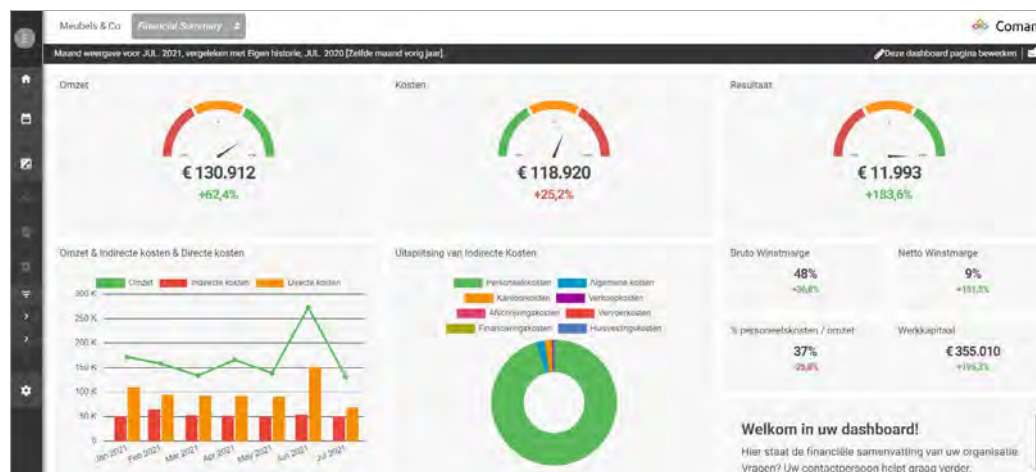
Meubels & Co Financial Summary

Coman

Maand weergave voor JUL. 2021, vergeleken met Eigen historie, JUL. 2020 [Zelfde maand vorig jaar].

Deze dashboard pagina bewerken

Omzet

€ 130.912
+62,4%

Kosten

€ 118.920
+25,2%

Resultaat

€ 11.993
+183,6%

Omzet & Indirecte kosten & Directe kosten

Omzet Indirecte kosten Directe kosten

300 K
250 K
200 K
150 K
100 K
50 K
0

Jan 2021 Feb 2021 Mar 2021 Apr 2021 May 2021 Jun 2021 Jul 2021

Uitsplitsing van Indirecte Kosten

Personeelskosten Algemene kosten
Kantoorkosten Verkoopkosten
Afschrijvingskosten Vervoerkosten
Financieringskosten Huisvestingskosten

Bruto Winstmarge
48%
+36,8%

Netto Winstmarge
9%
+151,5%

% personeelskosten / omzet
37%
-25,8%

Werkkapitaal
€ 355.010
+195,3%

Welkom in uw dashboard!

Hier staat de financiële samenvatting van uw organisatie. Vragen? Uw contactpersoon helpt graag verder.